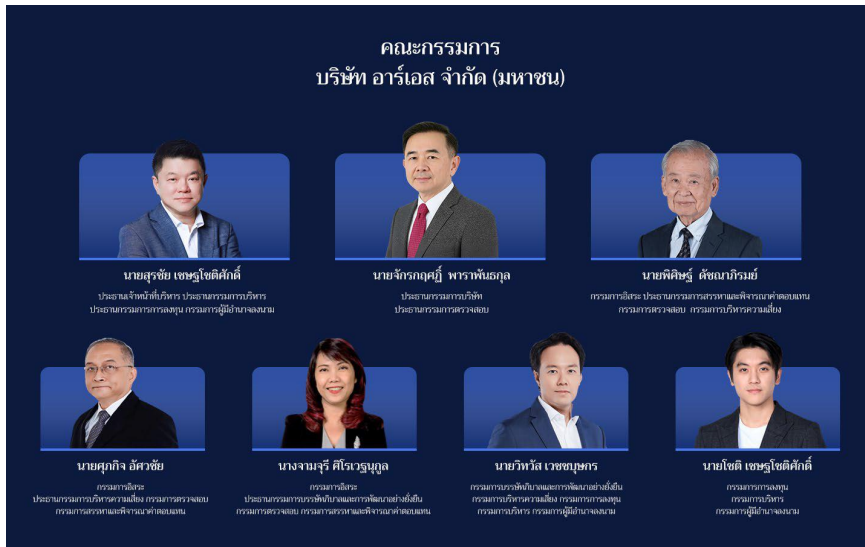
คณะกรรมการ
บริษัท อาร์เอส จำกัด (มหาชน)

นายสุรชัย เชษฐโชติศักดิ์
ประธานเจ้าหน้าที่บริหาร ประธานกรรมการบริหาร ประธานกรรมการการลงทุน กรรมการผู้มีอำนาจลงนาม

นายจักรกฤศฏิ์ พาราพันธกุล
ประธานกรรมการบริษัท ประธานกรรมการตรวจสอบ

นายพิศิษฐ์ ดัชณาภิรมย์
กรรมการอิสระ ประธานกรรมการสรรหาและพิจารณาค่าตอบแทน กรรมการตรวจสอบ กรรมการบริหารความเสี่ยง

นายศุภกิจ อัศวชัย
กรรมการอิสระ ประธานกรรมการบริหารความเสี่ยง กรรมการตรวจสอบ กรรมการสรรหาและพิจารณาค่าตอบแทน

นางจามจุรี ศิริเวฐนุกูล
กรรมการอิสระ ประธานกรรมการบรรษัทภิบาลและการพัฒนาอย่างยั่งยืน กรรมการตรวจสอบ กรรมการสรรหาและพิจารณาค่าตอบแทน

นายวิทวัส เวชชบุษกร
กรรมการบรรษัทภิบาลและการพัฒนาอย่างยั่งยืน กรรมการบริหารความเสี่ยง กรรมการการลงทุน กรรมการบริหาร กรรมการผู้มีอำนาจลงนาม

นายโชติ เชษฐโชติศักดิ์
กรรมการการลงทุน กรรมการบริหาร กรรมการผู้มีอำนาจลงนาม